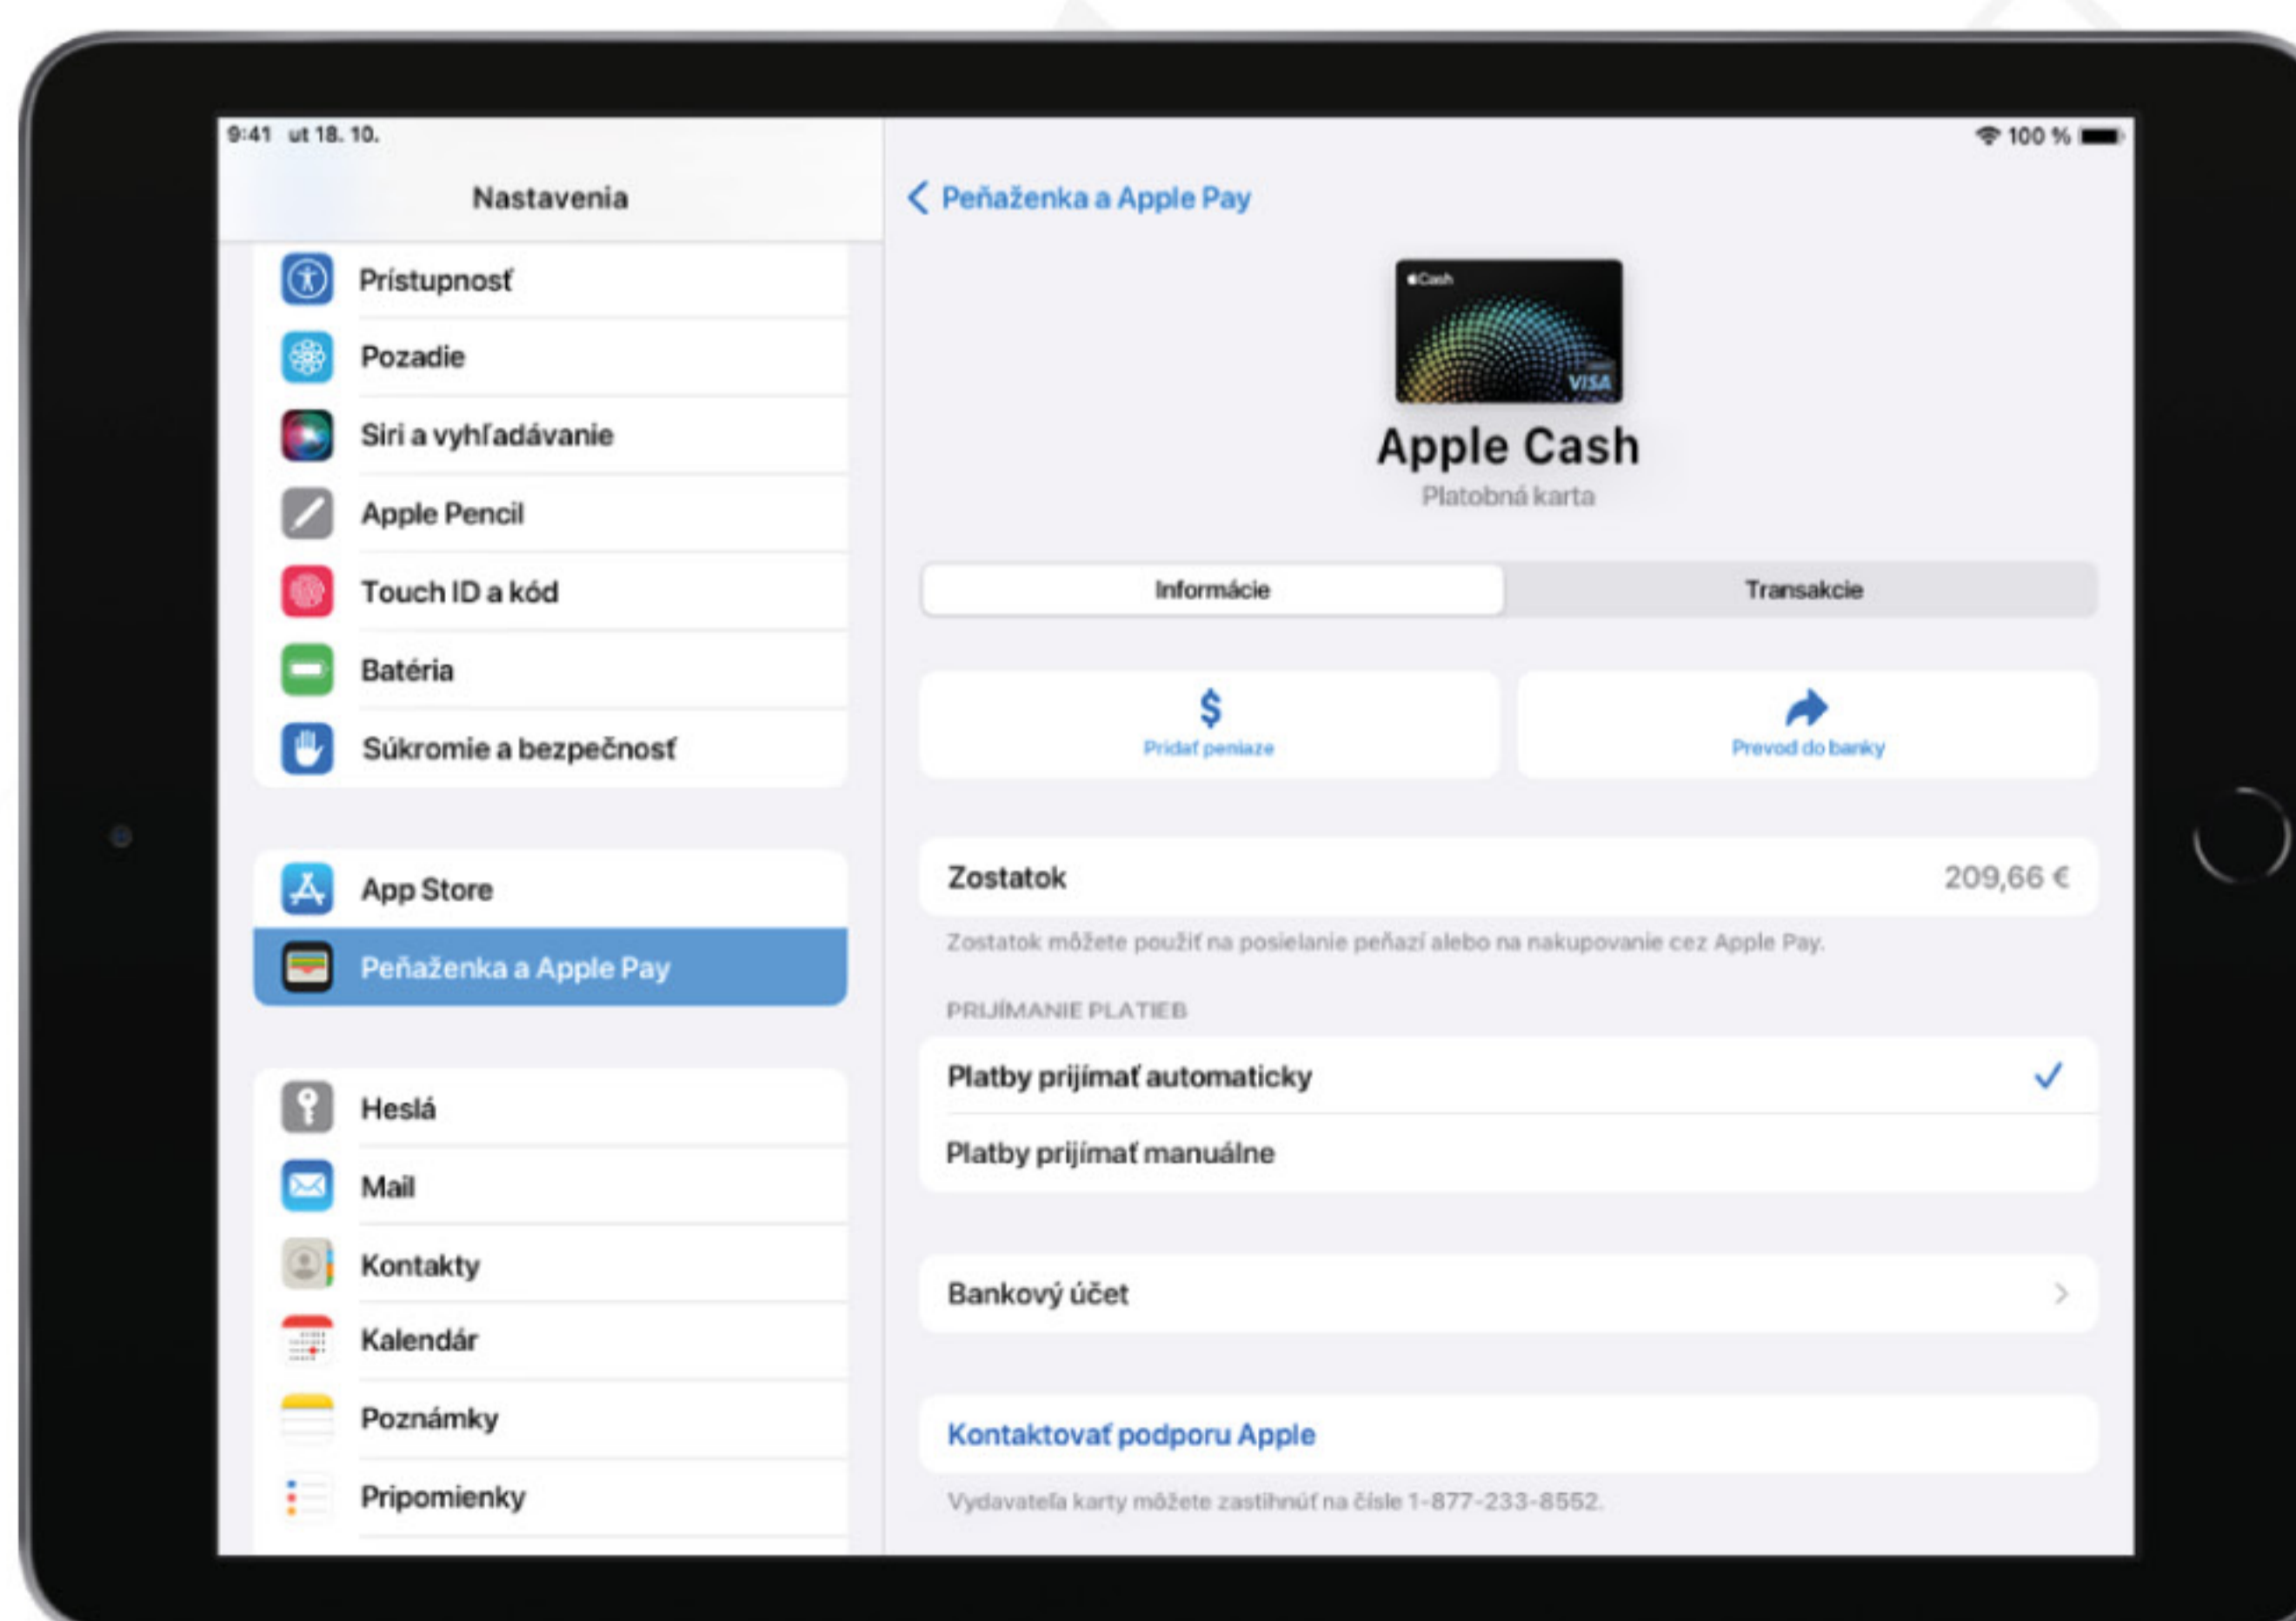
9:41 ut 18. 10.

100 %

Nastavenia

Prístupnosť

Pozadie

Siri a vyhľadávanie

Apple Pencil

Touch ID a kód

Batéria

Súkromie a bezpečnosť

App Store

Peňaženka a Apple Pay

Heslá

Mail

Kontakty

Kalendár

Poznámky

Pripomienky

< Peňaženka a Apple Pay

Cash

VISA

Apple Cash

Platobná karta

Informácie | Transakcie

$ Pridať peniaze

Prevod do banky

Zostatok 209,66 €

Zostatok môžete použiť na posielanie peňazí alebo na nakupovanie cez Apple Pay.

PRIJÍMANIE PLATIEB

Platby prijímať automaticky ✓

Platby prijímať manuálne

Bankový účet >

Kontaktovať podporu Apple

Vydavateľa karty môžete zastihnúť na čísle 1-877-233-8552.